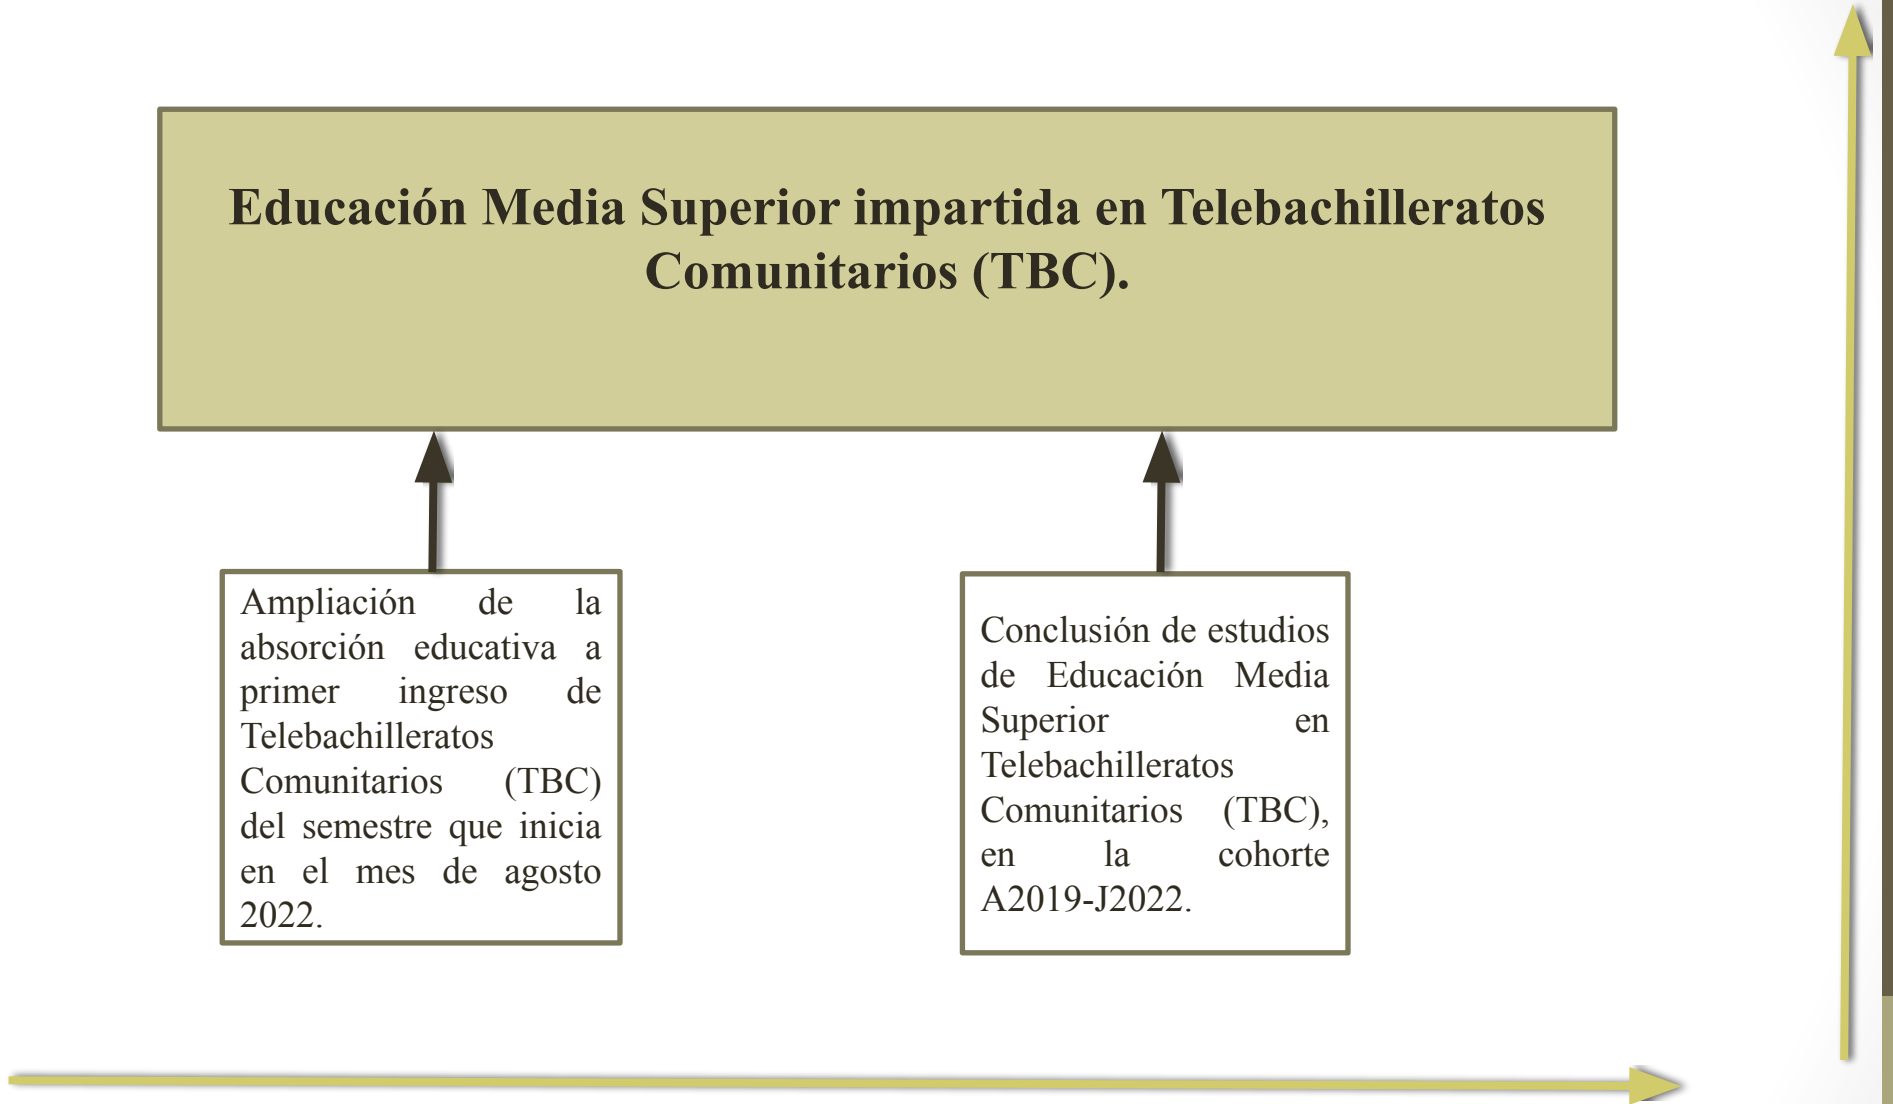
Educación Media Superior impartida en Telebachilleratos Comunitarios (TBC).

Ampliación de la absorción educativa a primer ingreso de Telebachilleratos Comunitarios (TBC) del semestre que inicia en el mes de agosto 2022.

Conclusión de estudios de Educación Media Superior en Telebachilleratos Comunitarios (TBC), en la cohorte A2019-J2022.